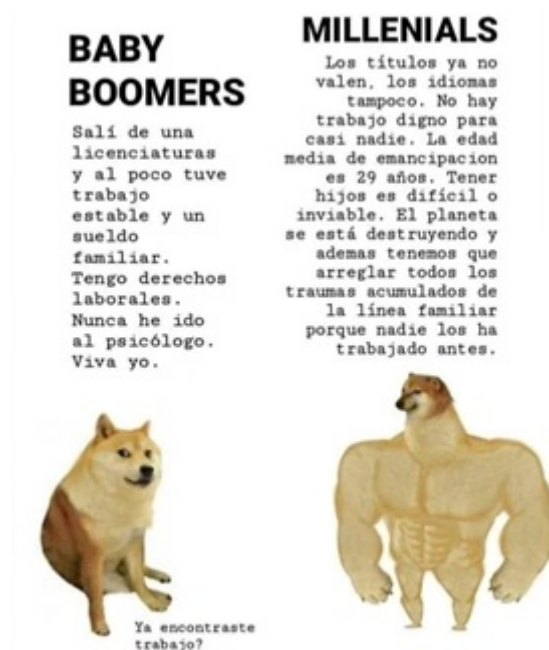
BABY BOOMERS

Salí de una licenciaturas y al poco tuve trabajo estable y un sueldo familiar. Tengo derechos laborales. Nunca he ido al psicólogo. Viva yo.

MILLENIALS

Los títulos ya no valen, los idiomas tampoco. No hay trabajo digno para casi nadie. La edad media de emancipacion es 29 años. Tener hijos es difícil o inviable. El planeta se está destruyendo y ademas tenemos que arreglar todos los traumas acumulados de la línea familiar porque nadie los ha trabajado antes.

Ya encontraste trabajo?